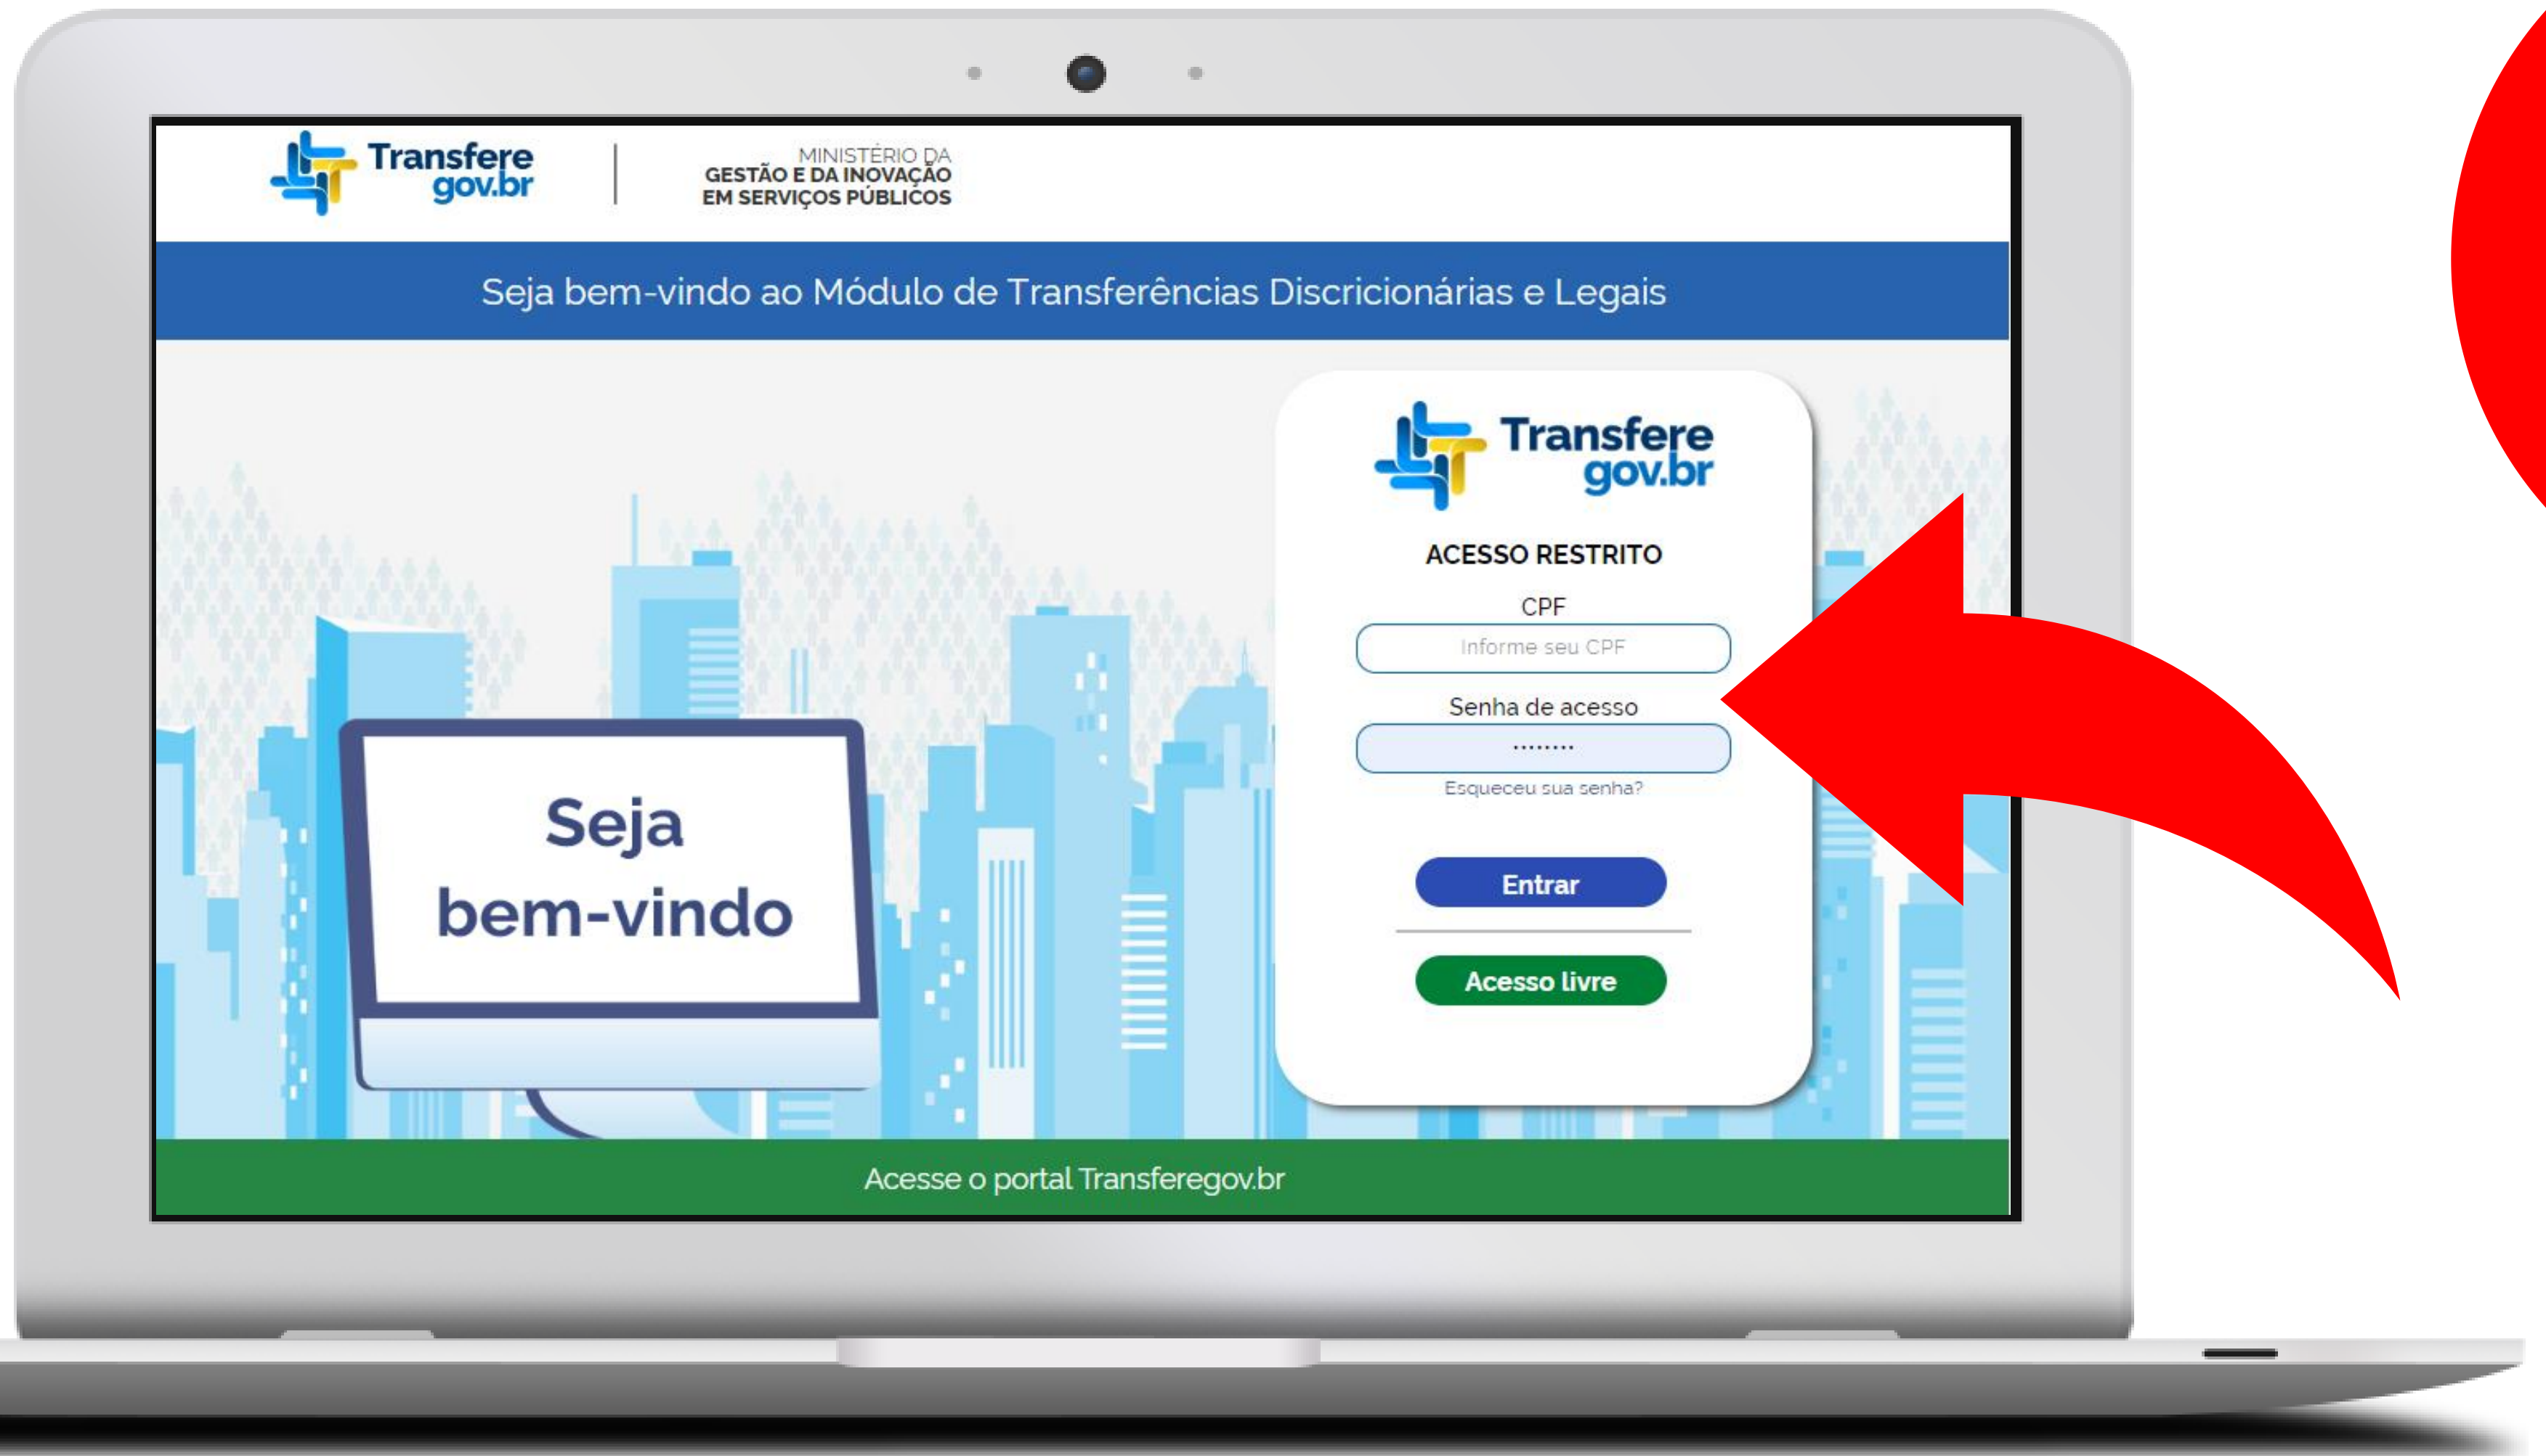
Transfere gov.br

MINISTÉRIO DA GESTÃO E DA INOVAÇÃO EM SERVIÇOS PÚBLICOS

Seja bem-vindo ao Módulo de Transferências Discricionárias e Legais

Seja bem-vindo

Transfere gov.br

ACESSO RESTRITO

CPF

Informe seu CPF

Senha de acesso

........

Esqueceu sua senha?

Entrar

Acesso livre

Acesse o portal Transferegov.br